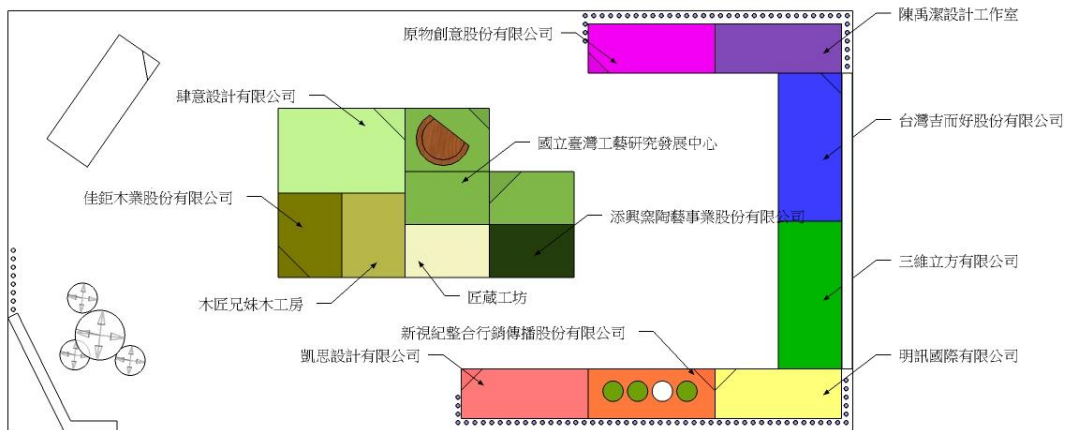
原物創意股份有限公司

陳禹潔設計工作室

肆意設計有限公司

國立臺灣工藝研究發展中心

台灣吉而好股份有限公司

佳鉅木業股份有限公司

添興窯陶藝事業股份有限公司

三維立方有限公司

木匠兄妹木工房

匠藏工坊

新視紀整合行銷傳播股份有限公司

凱思設計有限公司

明訊國際有限公司